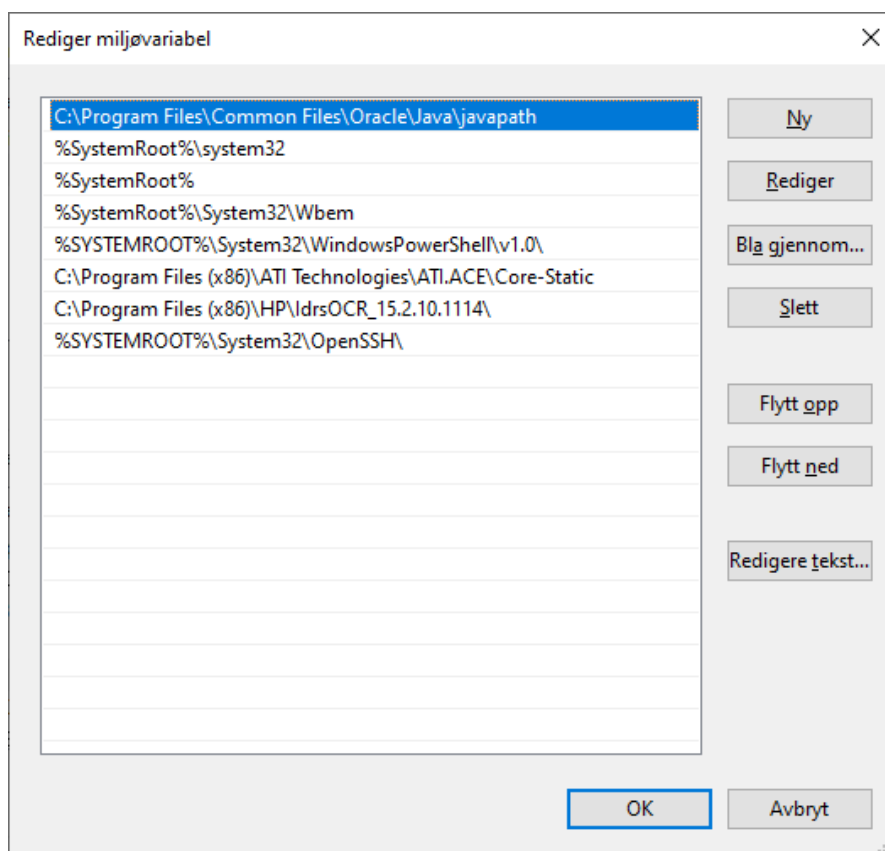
Rediger miljøvariabel

C:\Program Files\Common Files\Oracle\Java\javapath
%SystemRoot%\system32
%SystemRoot%
%SystemRoot%\System32\Wbem
%SYSTEMROOT%\System32\WindowsPowerShell\v1.0\
C:\Program Files (x86)\ATI Technologies\ATI.ACE\Core-Static
C:\Program Files (x86)\HP\IdrsOCR_15.2.10.1114\
%SYSTEMROOT%\System32\OpenSSH\

Ny
Rediger
Bla gjennom...
Slett
Flytt opp
Flytt ned
Redigere tekst...

OK
Avbryt